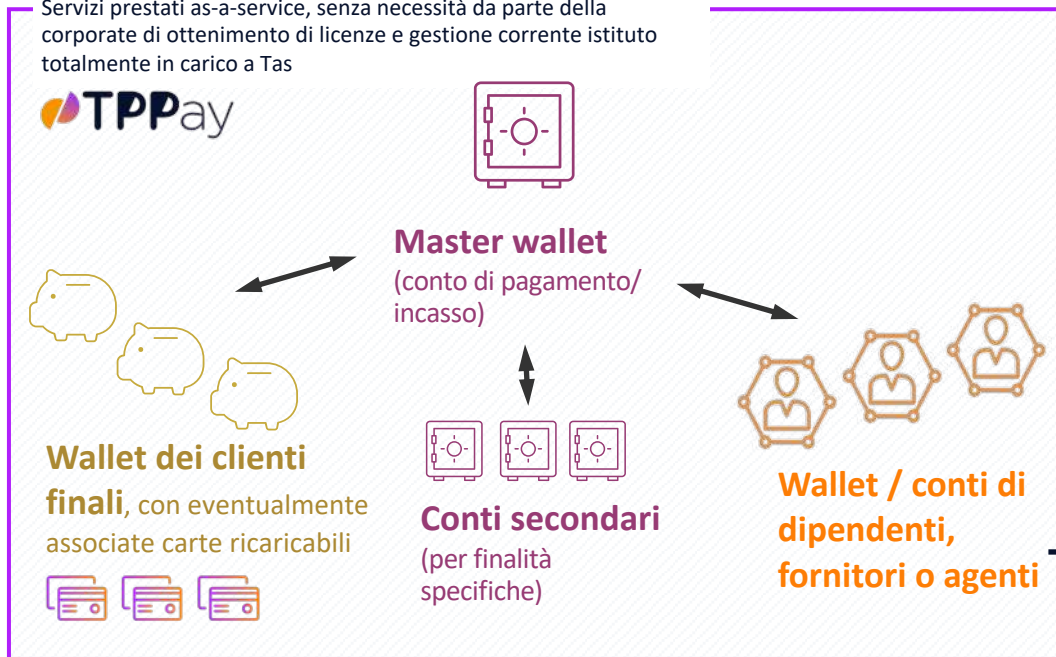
Servizi prestati as-a-service, senza necessità da parte della corporate di ottenimento di licenze e gestione corrente istituto totalmente in carico a Tas

TPPay

Master wallet
(conto di pagamento/ incasso)

Wallet dei clienti finali, con eventualmente associate carte ricaricabili

Conti secondari
(per finalità specifiche)

Wallet / conti di dipendenti, fornitori o agenti